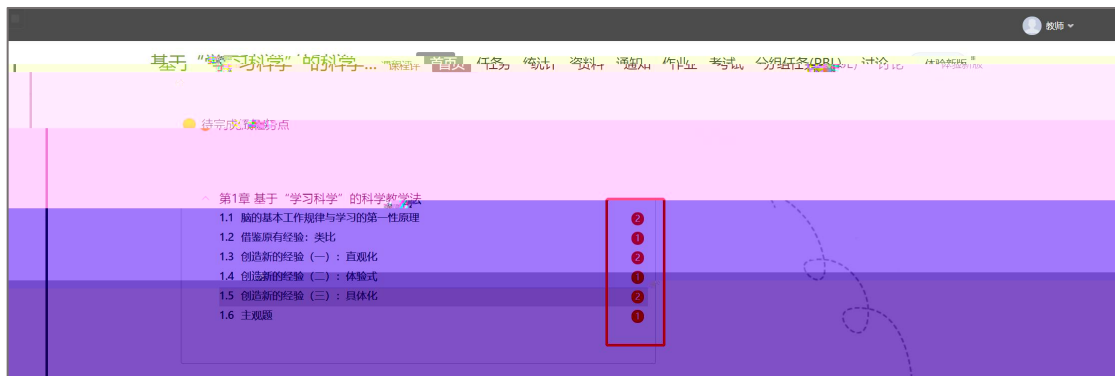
教师

基于“学习科学”的科学... 课程详情 首页 任务 统计 资料 通知 作业 考试 分组任务(PBL) 讨论 体验新版

待完成任务点

第1章 基于“学习科学”的科学教学法

1.1 脑的基本工作规律与学习的第一性原理 2

1.2 借鉴原有经验：类比 1

1.3 创造新的经验（一）：直观化 2

1.4 创造新的经验（二）：体验式 1

1.5 创造新的经验（三）：具体化 2

1.6 主观题 1